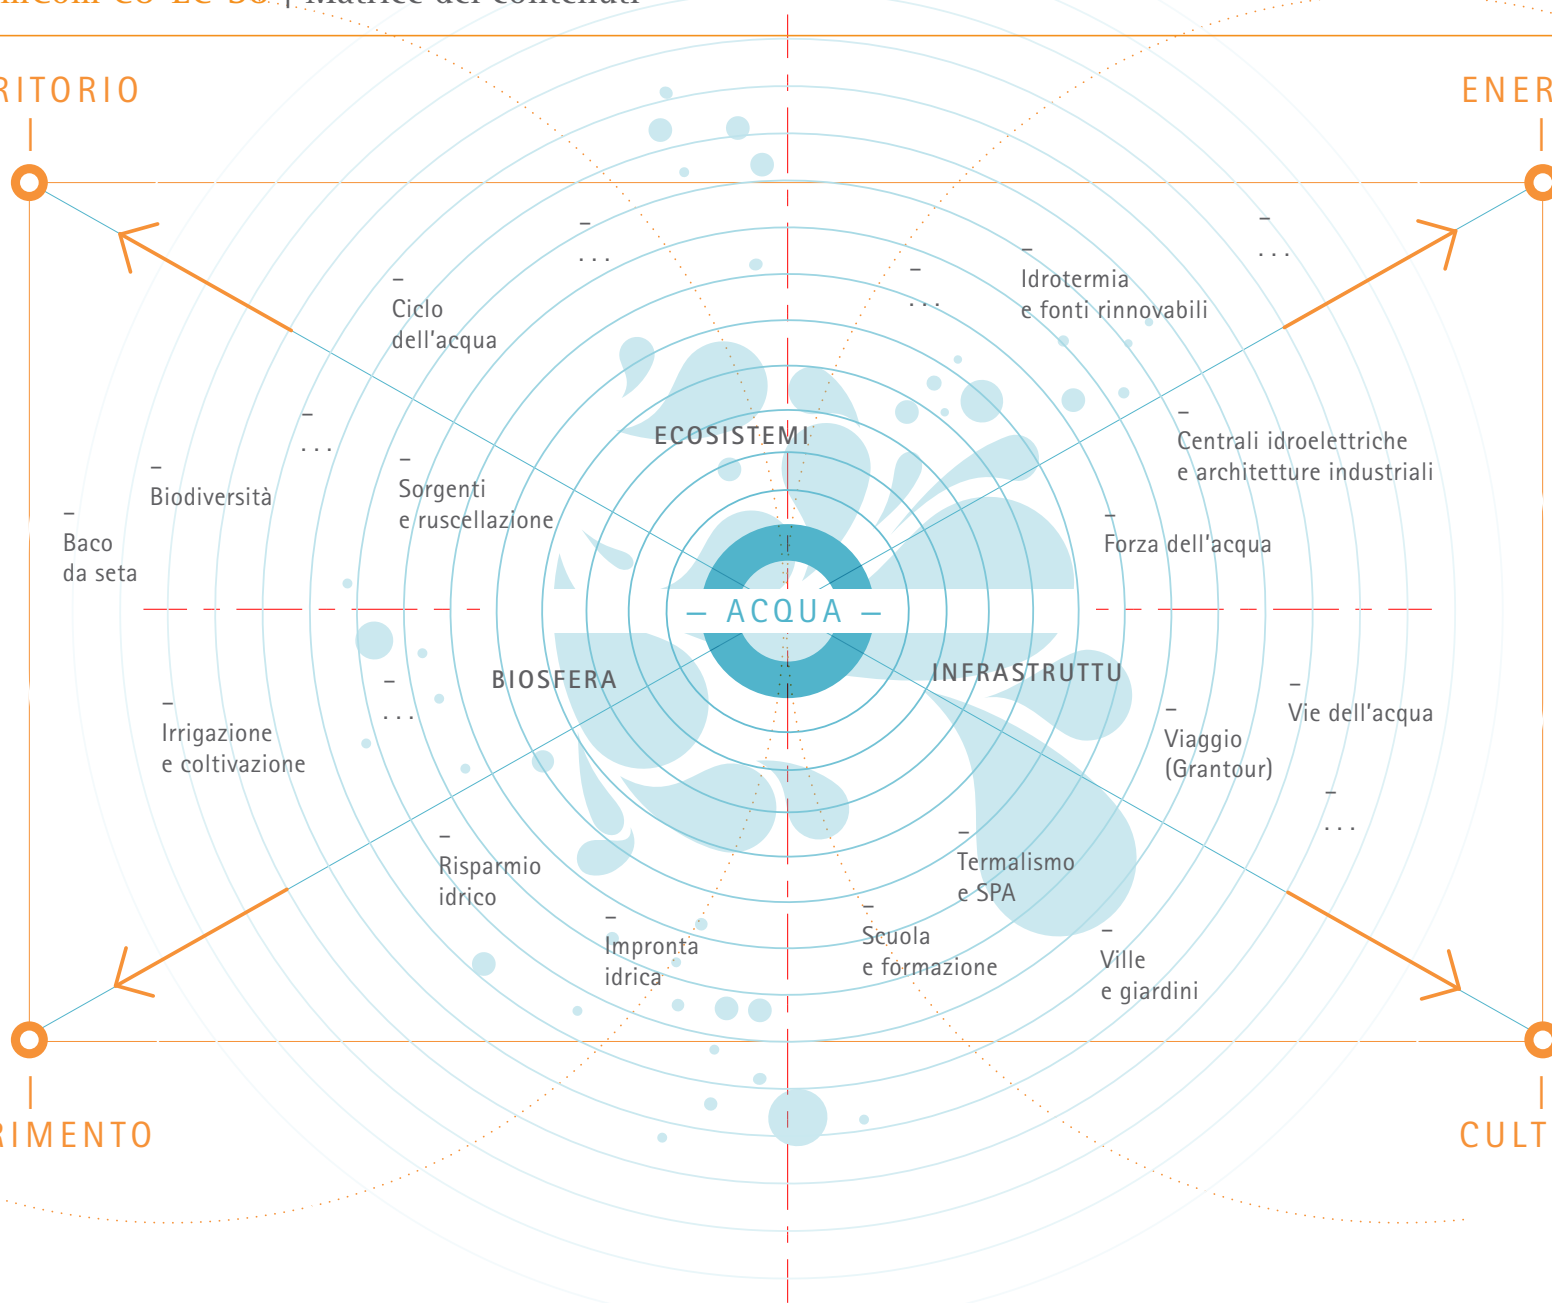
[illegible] | Matrice dei contenuti

RITORIO

ENER

– . . .

– Ciclo dell'acqua

– . . .

– Idrotermia e fonti rinnovabili

– . . .

– . . .

– Biodiversità

– Baco da seta

– Sorgenti e ruscellazione

ECOSISTEMI

– Centrali idroelettriche e architetture industriali

– Forza dell'acqua

— ACQUA —

BIOSFERA

INFRASTRUTTU

– . . .

– Irrigazione e coltivazione

– Viaggio (Grantour)

– Vie dell'acqua

– . . .

– Risparmio idrico

– Termalismo e SPA

– Impronta idrica

– Scuola e formazione

– Ville e giardini

RIMENTO

CULT